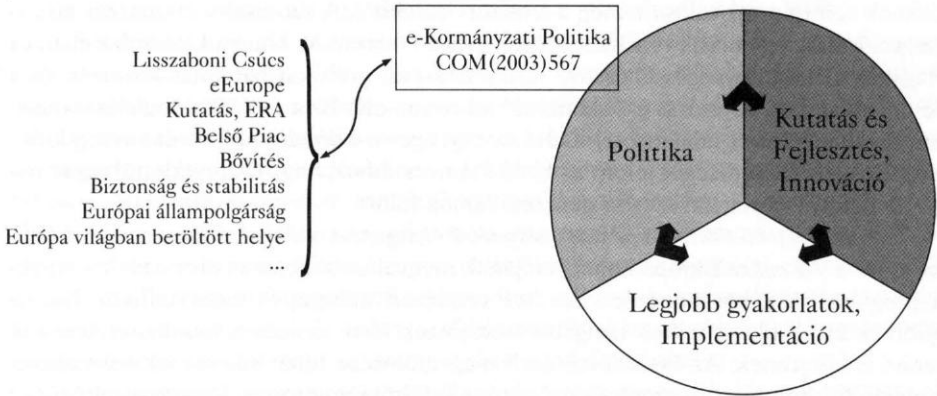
Lisszaboni Csúcs
eEurope
Kutatás, ERA
Belső Piac
Bővítés
Biztonság és stabilitás
Európai állampolgárság
Európa világban betöltött helye
...

e-Kormányzati Politika
COM(2003)567

Politika

Kutatás és Fejlesztés, Innováció

Legjobb gyakorlatok, Implementáció